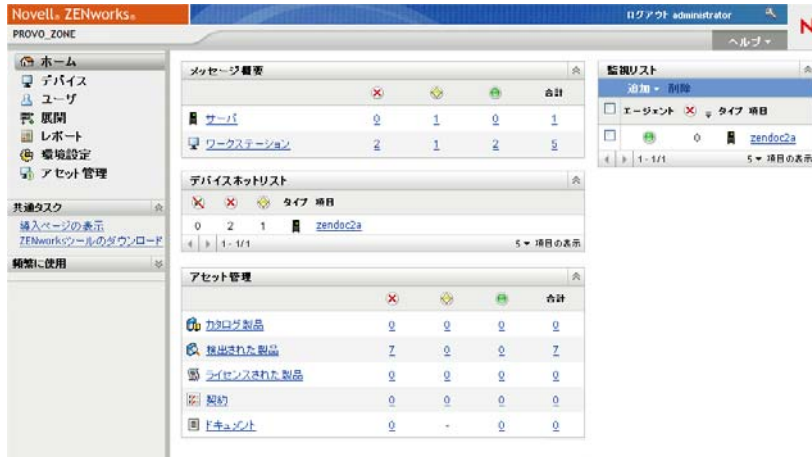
Novell® ZENworks®

PROVO_ZONE

ログアウト administrator

N

ヘルプ ▾

ホーム
デバイス
ユーザ
展開
レポート
環境設定
アセット管理

共通タスク
導入ページの表示
ZENworksツールのダウンロード

頻繁に使用

メッセージ概要

| | | | | 合計 |
|---|---|---|---|---|
| サーバ | 0 | 1 | 0 | 1 |
| ワークステーション | 2 | 1 | 2 | 5 |

デバイスホットリスト

| | | | タイプ | 項目 |
|---|---|---|---|---|
| 0 | 2 | 1 | | zendoc2a |

1 - 1/1

5 ▾ 項目の表示

アセット管理

| | | | | 合計 |
|---|---|---|---|---|
| カタログ製品 | 0 | 0 | 0 | 0 |
| 検出された製品 | 7 | 0 | 0 | 7 |
| ライセンスされた製品 | 0 | 0 | 0 | 0 |
| 契約 | 0 | 0 | 0 | 0 |
| ドキュメント | 0 | - | 0 | 0 |

監視リスト

追加 ▾ 削除

| | エージェント | | タイプ | 項目 |
|---|---|---|---|---|
| | | 0 | | zendoc2a |

1 - 1/1

5 ▾ 項目の表示